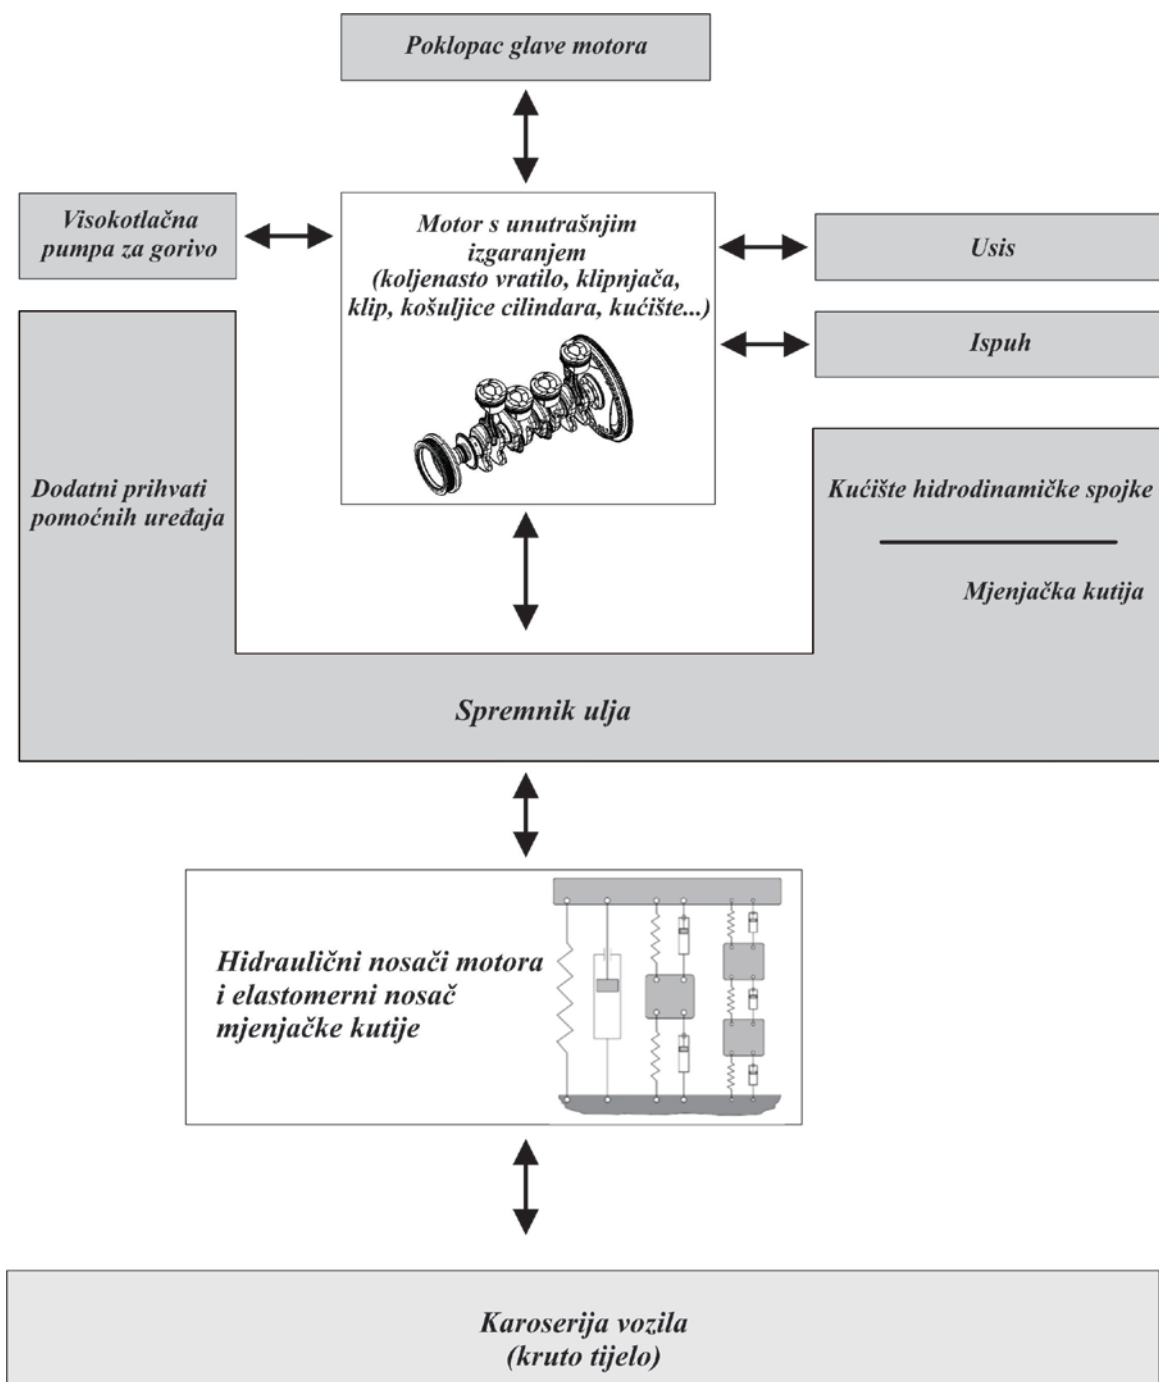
Poklopac glave motora

Visokotlačna pumpa za gorivo

Motor s unutrašnjim izgaranjem (koljenasto vratilo, klipnjača, klip, košuljice cilindara, kućište...)

Usis

Ispuh

Dodatni prihvati pomoćnih uređaja

Kućište hidrodinamičke spojke

Mjenjačka kutija

Spremnik ulja

Hidraulični nosači motora i elastomerni nosač mjenjačke kutije

Karoserija vozila (kruto tijelo)